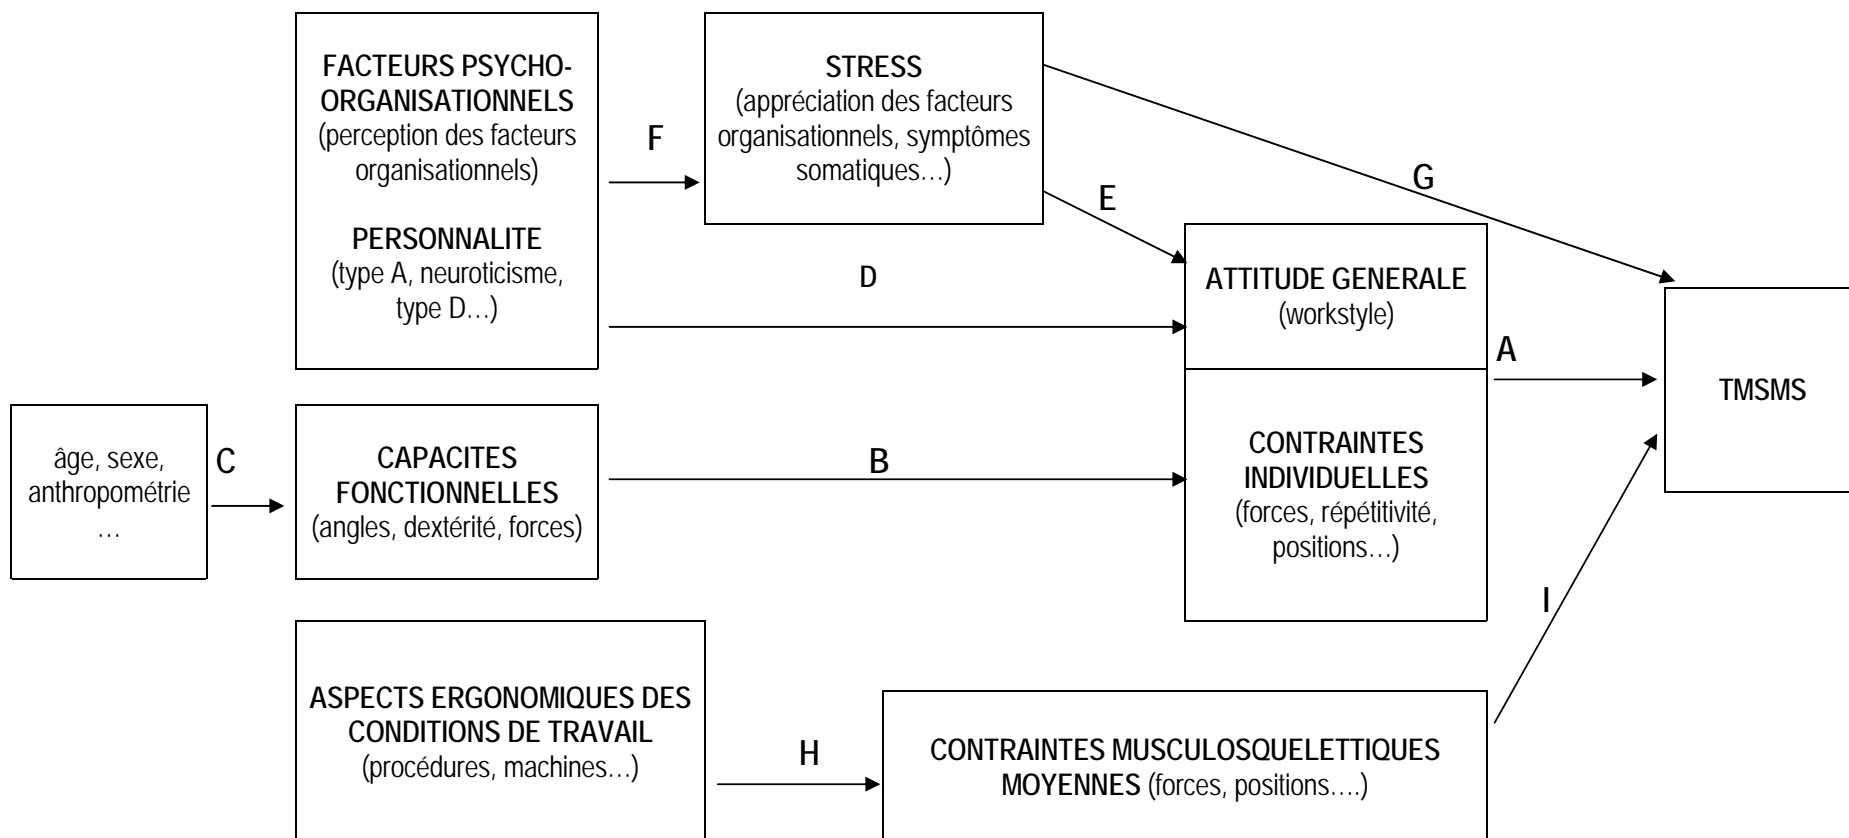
FACTEURS PSYCHO-ORGANISATIONNELS
(perception des facteurs organisationnels)

PERSONNALITE
(type A, neuroticisme, type D…)

F

STRESS
(appréciation des facteurs organisationnels, symptômes somatiques…)

G

E

D

ATTITUDE GENERALE
(workstyle)

A

TMSMS

âge, sexe, anthropométrie …

C

CAPACITES FONCTIONNELLES
(angles, dextérité, forces)

B

CONTRAINTES INDIVIDUELLES
(forces, répétitivité, positions…)

I

ASPECTS ERGONOMIQUES DES CONDITIONS DE TRAVAIL
(procédures, machines…)

H

CONTRAINTES MUSCULOSQUELETTIQUES MOYENNES (forces, positions….)